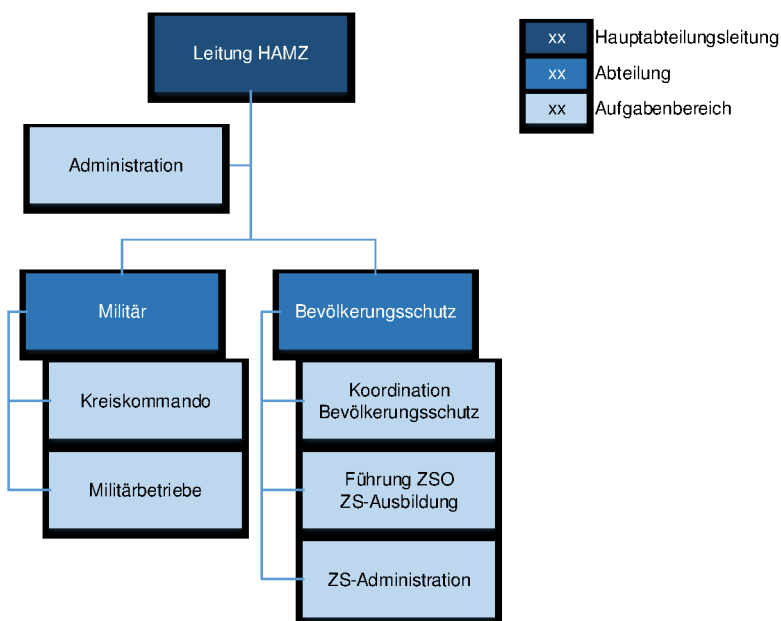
Leitung HAMZ

xx Hauptabteilungsleitung
xx Abteilung
xx Aufgabenbereich

Administration

Militär

Kreiskommando

Militärbetriebe

Bevölkerungsschutz

Koordination Bevölkerungsschutz

Führung ZSO ZS-Ausbildung

ZS-Administration